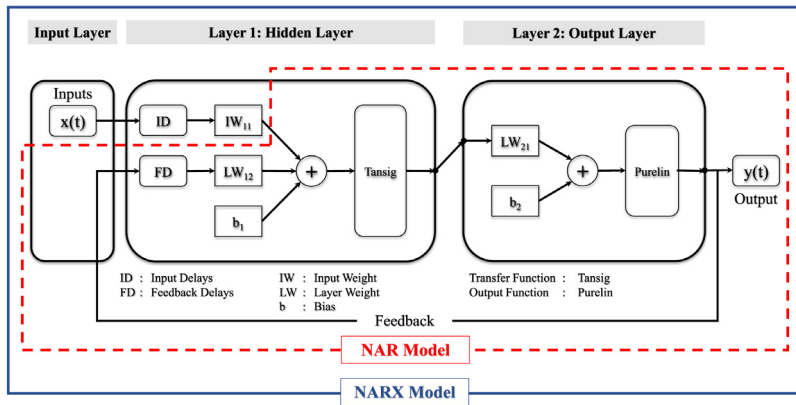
Input Layer

Layer 1: Hidden Layer

Layer 2: Output Layer

Inputs

x(t)

ID

$IW_{11}$

FD

$LW_{12}$

+

$b_1$

Tansig

$LW_{21}$

+

$b_2$

Purelin

y(t)

Output

ID : Input Delays
FD : Feedback Delays

IW : Input Weight
LW : Layer Weight
b : Bias

Transfer Function : Tansig
Output Function : Purelin

Feedback

NAR Model

NARX Model